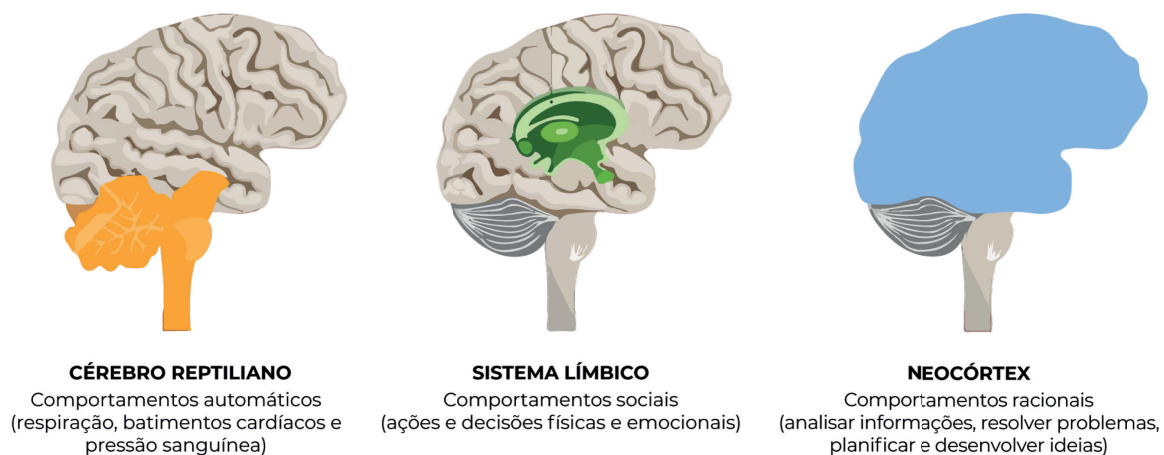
CÉREBRO REPTILIANO
Comportamentos automáticos (respiração, batimentos cardíacos e pressão sanguínea)

SISTEMA LÍMBICO
Comportamentos sociais (ações e decisões físicas e emocionais)

NEOCÓRTEX
Comportamentos racionais (analisar informações, resolver problemas, planificar e desenvolver ideias)